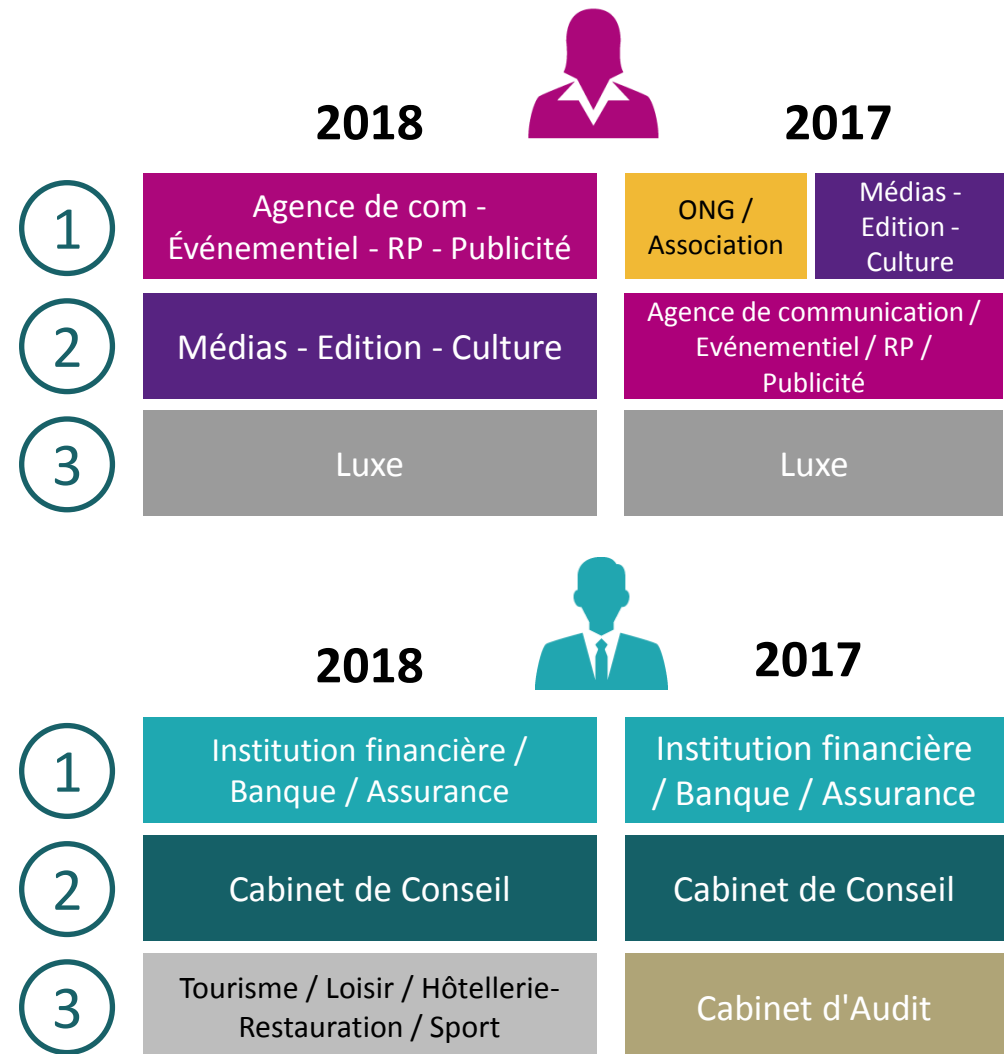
2018

2017

| | 2018 | 2017 | |
|---|---|---|---|
| 1 | Agence de com - Événementiel - RP - Publicité | ONG / Association | Médias - Edition - Culture |
| 2 | Médias - Edition - Culture | Agence de communication / Evénementiel / RP / Publicité | |
| 3 | Luxe | Luxe | |

2018

2017

| | 2018 | 2017 |
|---|---|---|
| 1 | Institution financière / Banque / Assurance | Institution financière / Banque / Assurance |
| 2 | Cabinet de Conseil | Cabinet de Conseil |
| 3 | Tourisme / Loisir / Hôtellerie-Restauration / Sport | Cabinet d'Audit |